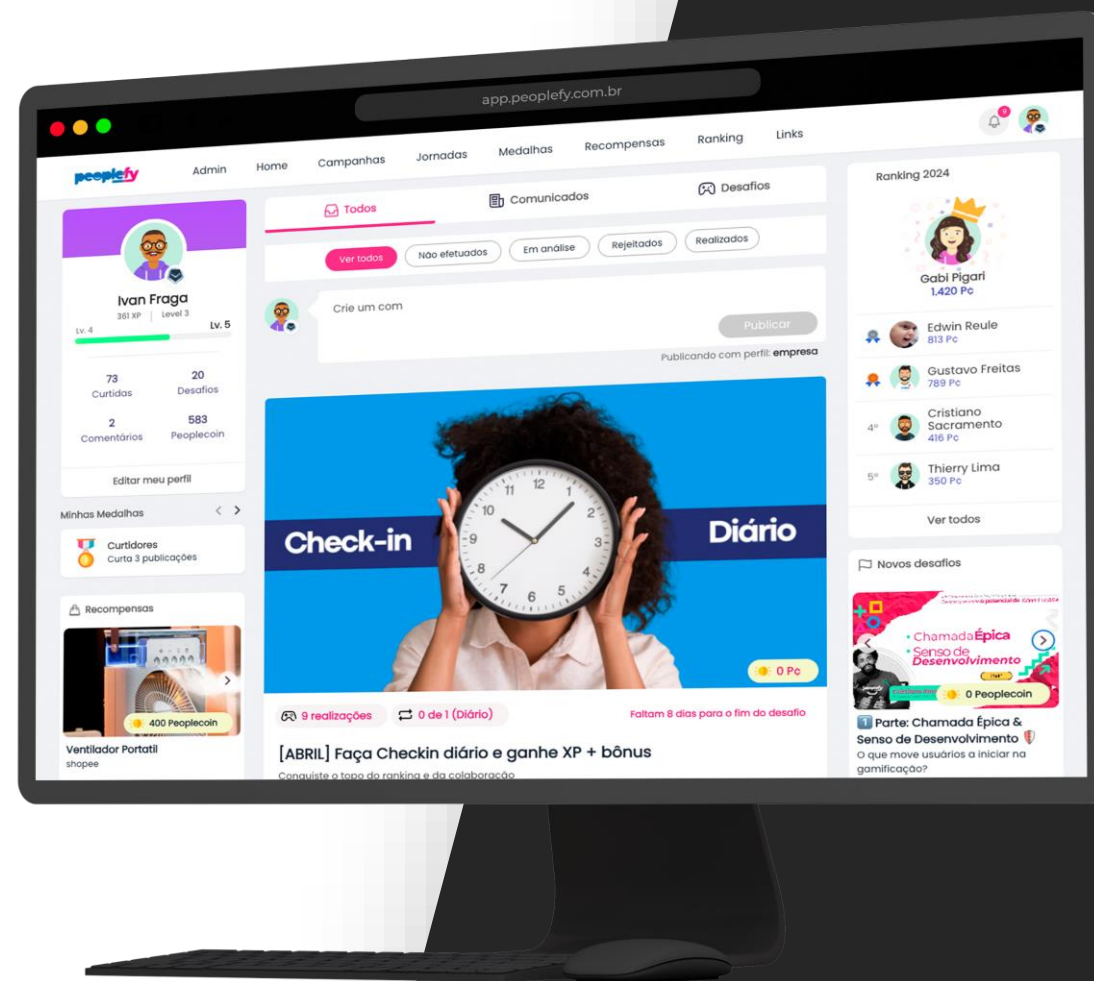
app.peoplefy.com.br

peoplefy Admin Home Campanhas Jornadas Medalhas Recompensas Ranking Links

Ivan Fraga
361 XP | Level 3
Lv. 4 Lv. 5

73 Curtidas
20 Desafios
2 Comentários
583 Peoplecoin

Editar meu perfil

Minhas Medalhas

Curtidores
Curta 3 publicações

Recompensas

400 Peoplecoin

Ventilador Portatil
shopee

Todos
Comunicados
Desafios

Ver todos
Não efetuados
Em análise
Rejeitados
Realizados

Crie um com

Publicar

Publicando com perfil: empresa

Check-in Diário

0 Pc

9 realizações
0 de 1 (Diário)
Faltam 8 dias para o fim do desafio

[ABRIL] Faça Checkin diário e ganhe XP + bônus

Conquiste o topo do ranking e da colaboração

Ranking 2024

Gabi Pigari
1.420 Pc

Edwin Reule
813 Pc

Gustavo Freitas
789 Pc

4º Cristiano Sacramento
416 Pc

5º Thierry Lima
350 Pc

Ver todos

Novos desafios

Chamada Épica
Senso de Desenvolvimento

0 Peoplecoin

1 Parte: Chamada Épica & Senso de Desenvolvimento
O que move usuários a iniciar na gamificação?